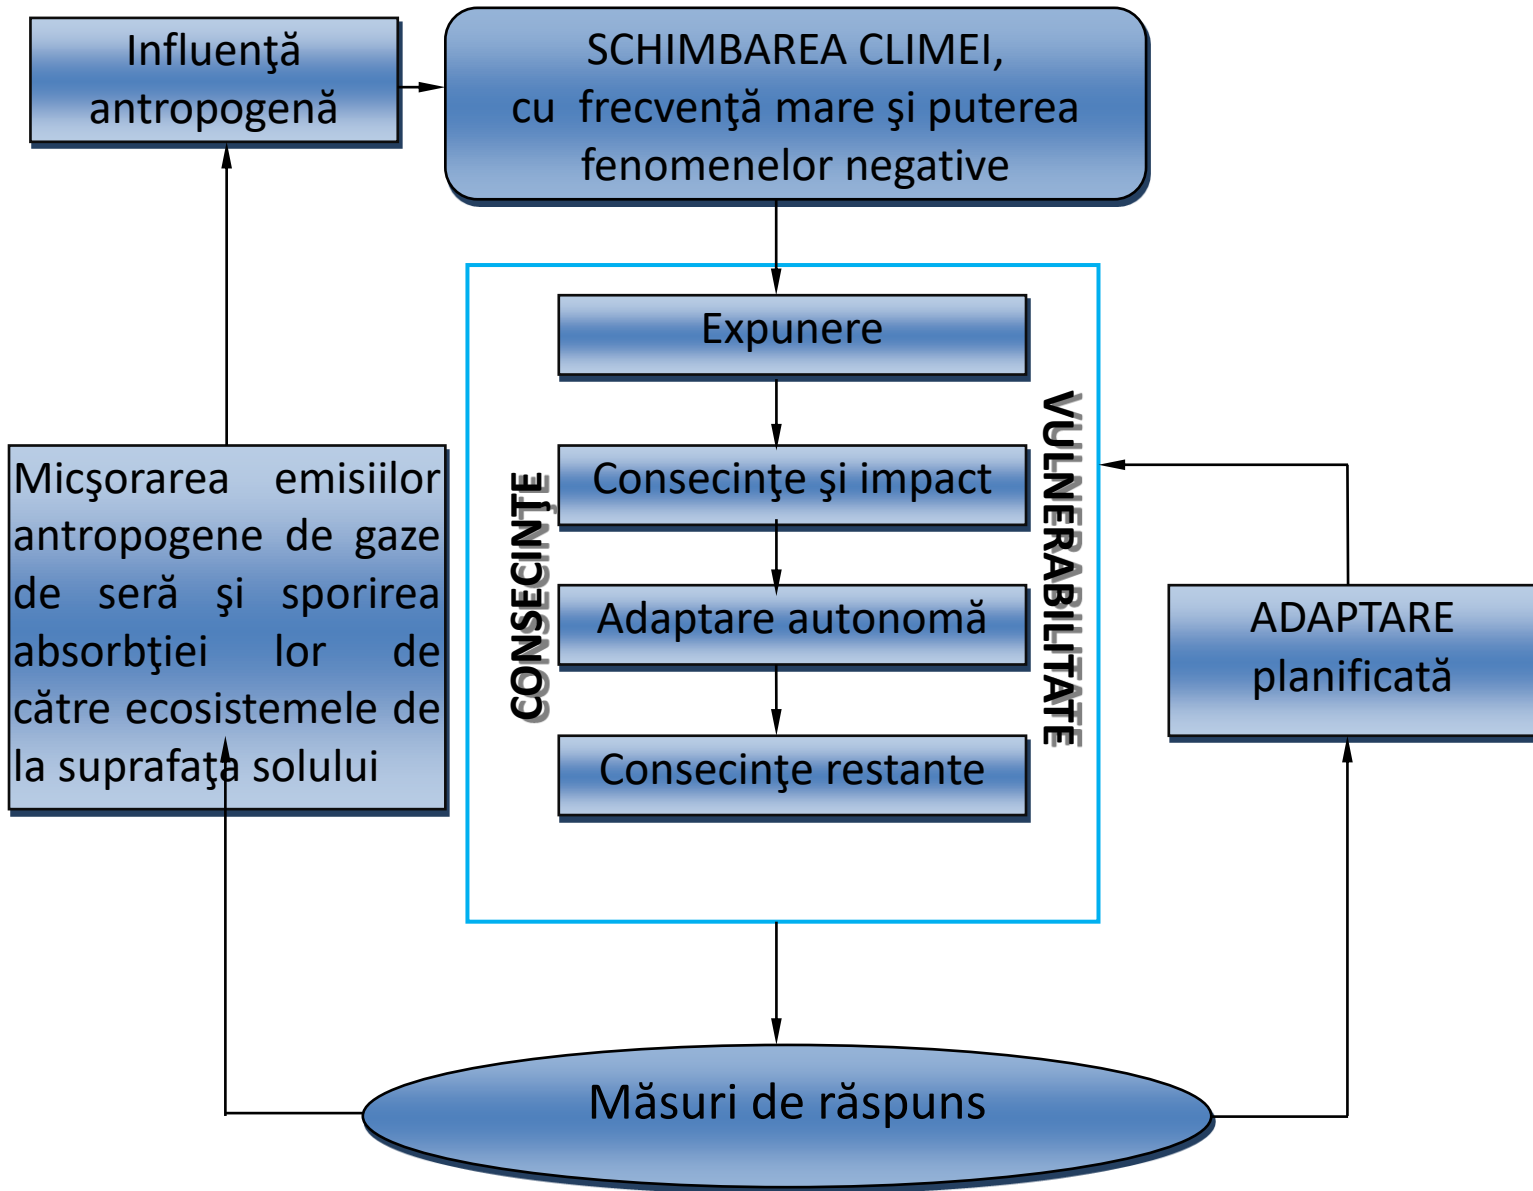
Influenţă antropogenă

SCHIMBAREA CLIMEI, cu frecvenţă mare şi puterea fenomenelor negative

Expunere

Consecinţe şi impact

Adaptare autonomă

Consecinţe restante

CONSECINŢE

VULNERABILITATE

Micşorarea emisiilor antropogene de gaze de seră şi sporirea absorbţiei lor de către ecosistemele de la suprafaţa solului

ADAPTARE planificată

Măsuri de răspuns